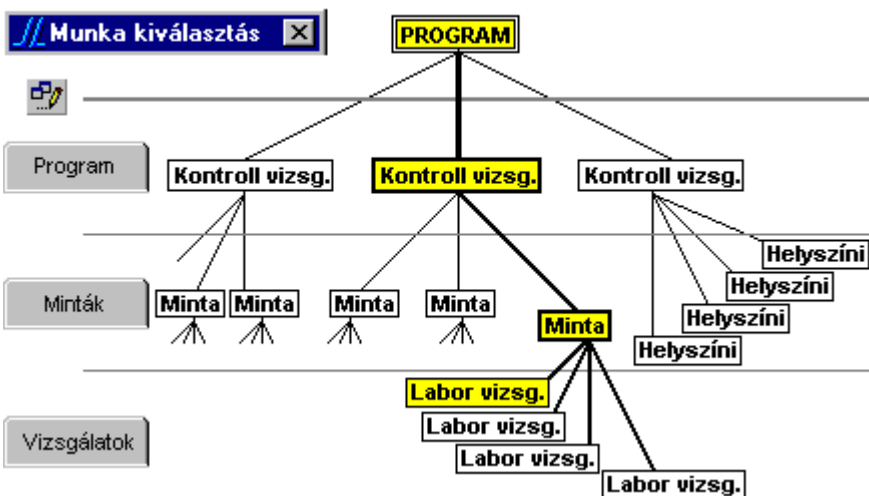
Munka kiválasztás

PROGRAM

Program

Kontroll vizsg.

Kontroll vizsg.

Kontroll vizsg.

Helyszíni

Helyszíni

Helyszíni

Helyszíni

Minták

Minta

Minta

Minta

Minta

Minta

Labor vizsg.

Labor vizsg.

Labor vizsg.

Labor vizsg.

Vizsgálatok